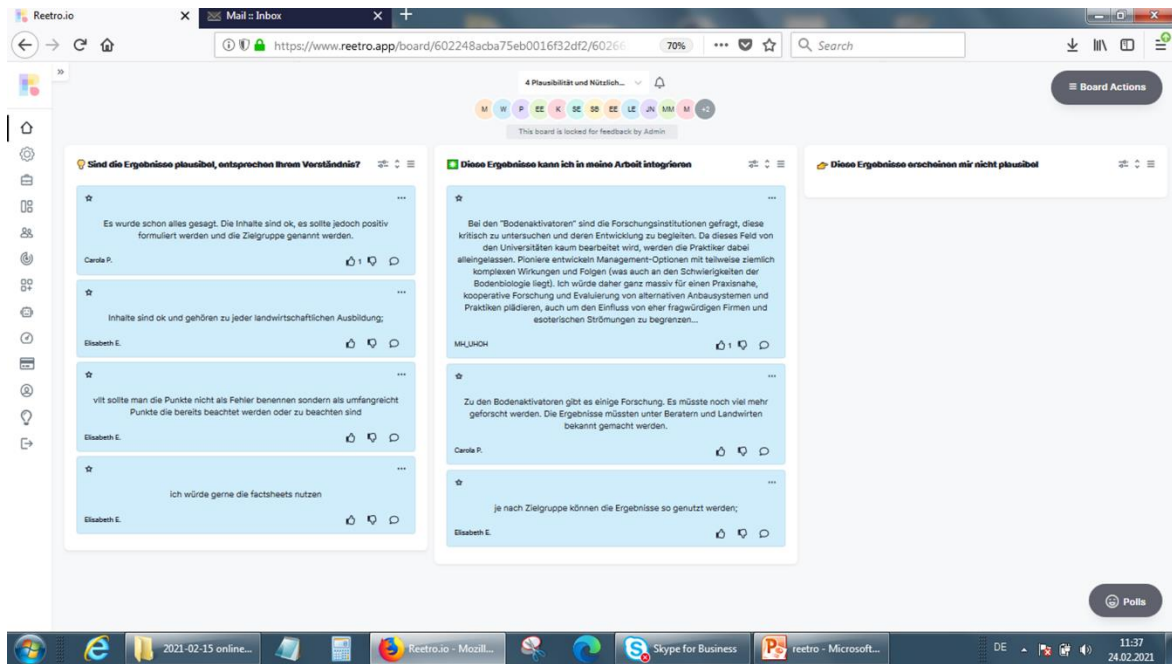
Reetro.io
Mail :: Inbox
https://www.reetro.app/board/602248acba75eb0016f32df2/6026
70%
Search

4 Plausibilität und Nützlich...
M W P EE K SE SB EE LE JN MM M +2
This board is locked for feedback by Admin
≡ Board Actions

Sind die Ergebnisse plausibel, entsprechen Ihrem Verständnis?

Es wurde schon alles gesagt. Die Inhalte sind ok, es sollte jedoch positiv formuliert werden und die Zielgruppe genannt werden.
Carola P. 1

Inhalte sind ok und gehören zu jeder landwirtschaftlichen Ausbildung;
Elisabeth E.

vilt sollte man die Punkte nicht als Fehler benennen sondern als umfangreicht Punkte die bereits beachtet werden oder zu beachten sind
Elisabeth E.

ich würde gerne die factsheets nutzen
Elisabeth E.

Diese Ergebnisse kann ich in meine Arbeit integrieren

Bei den "Bodenaktivatoren" sind die Forschungsinstitutionen gefragt, diese kritisch zu untersuchen und deren Entwicklung zu begleiten. Da dieses Feld von den Universitäten kaum bearbeitet wird, werden die Praktiker dabei alleingelassen. Pioniere entwickeln Management-Optionen mit teilweise ziemlich komplexen Wirkungen und Folgen (was auch an den Schwierigkeiten der Bodenbiologie liegt). Ich würde daher ganz massiv für einen Praxisnahe, kooperative Forschung und Evaluierung von alternativen Anbausystemen und Praktiken plädieren, auch um den Einfluss von eher fragwürdigen Firmen und esoterischen Strömungen zu begrenzen...
MH_UHOH 1

Zu den Bodenaktivatoren gibt es einige Forschung. Es müsste noch viel mehr geforscht werden. Die Ergebnisse müssten unter Beratern und Landwirten bekannt gemacht werden.
Carola P.

je nach Zielgruppe können die Ergebnisse so genutzt werden;
Elisabeth E.

Diese Ergebnisse erscheinen mir nicht plausibel

Polls

2021-02-15 online...
Reetro.io - Mozill...
Skype for Business
reetro - Microsoft...
DE
11:37
24.02.2021